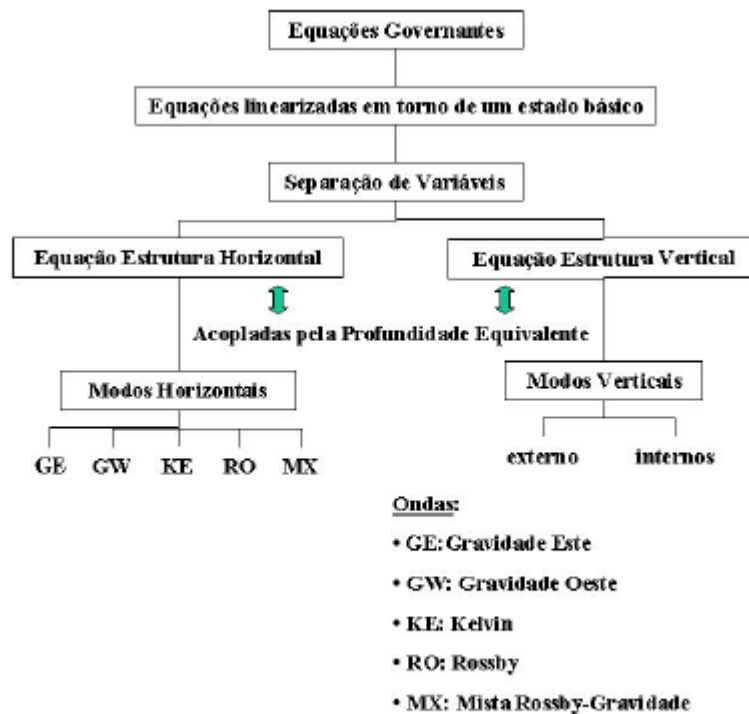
Equações Governantes

Equações linearizadas em torno de um estado básico

Separação de Variáveis

Equação Estrutura Horizontal

Equação Estrutura Vertical

Acopladas pela Profundidade Equivalente

Modos Horizontais

Modos Verticais

GE GW KE RO MX

externo internos

Ondas:

• GE: Gravidade Este

• GW: Gravidade Oeste

• KE: Kelvin

• RO: Rossby

• MX: Mista Rossby-Gravidade